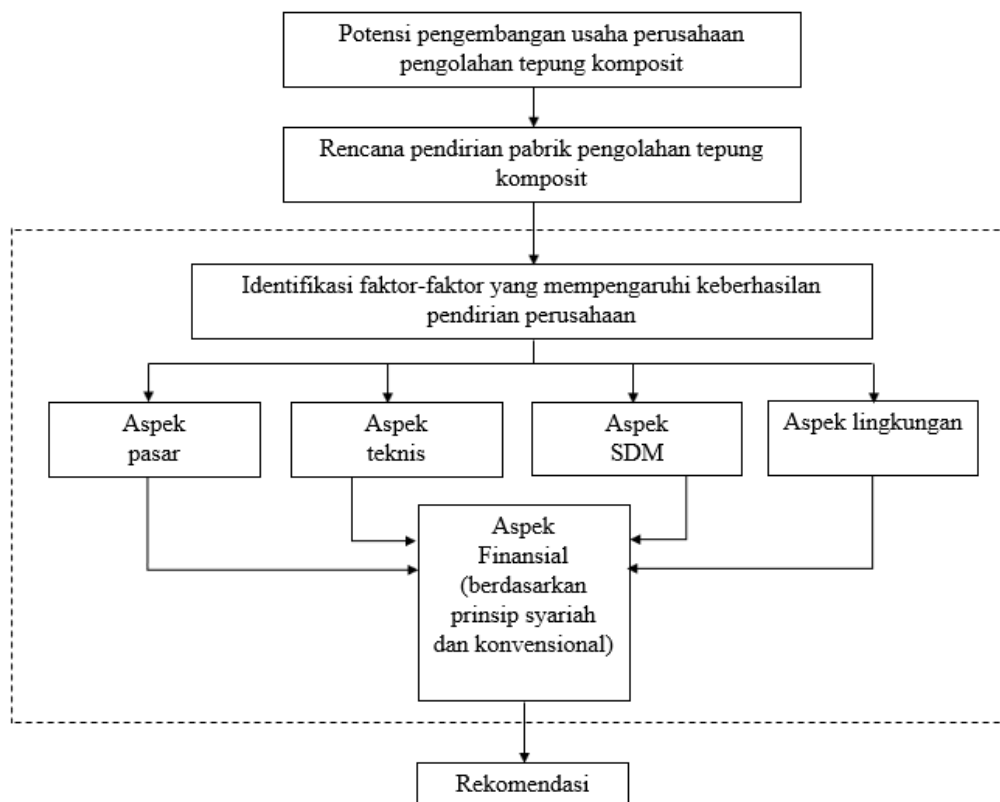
Potensi pengembangan usaha perusahaan pengolahan tepung komposit

Rencana pendirian pabrik pengolahan tepung komposit

Identifikasi faktor-faktor yang mempengaruhi keberhasilan pendirian perusahaan

Aspek pasar

Aspek teknis

Aspek SDM

Aspek lingkungan

Aspek Finansial (berdasarkan prinsip syariah dan konvensional)

Rekomendasi